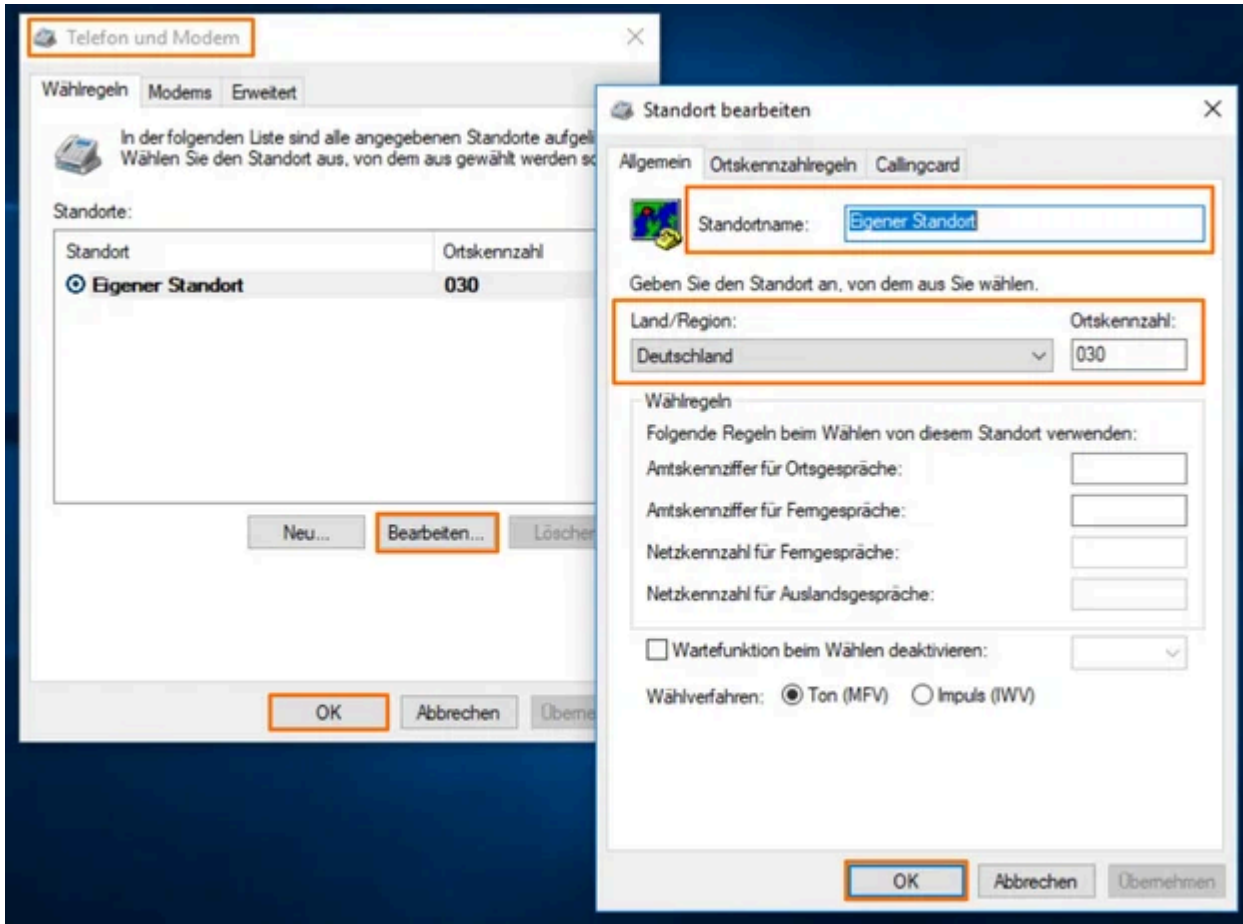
Telefon und Modem

Wählregeln Modems Erweitert

In der folgenden Liste sind alle angegebenen Standorte aufgeli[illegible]
Wählen Sie den Standort aus, von dem aus gewählt werden so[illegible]

Standorte:

| Standort | Ortskennzahl |
|---|---|
| Eigener Standort | 030 |

Neu... Bearbeiten... Lösche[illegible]

OK Abbrechen Überne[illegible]

Standort bearbeiten

Allgemein Ortskennzahlregeln Callingcard

Standortname: Eigener Standort

Geben Sie den Standort an, von dem aus Sie wählen.

Land/Region: Deutschland

Ortskennzahl: 030

Wählregeln

Folgende Regeln beim Wählen von diesem Standort verwenden:

Amtskennziffer für Ortsgespräche:

Amtskennziffer für Ferngespräche:

Netzkennzahl für Ferngespräche:

Netzkennzahl für Auslandsgespräche:

Wartefunktion beim Wählen deaktivieren:

Wählverfahren: Ton (MFV) Impuls (IWV)

OK Abbrechen Übernehmen